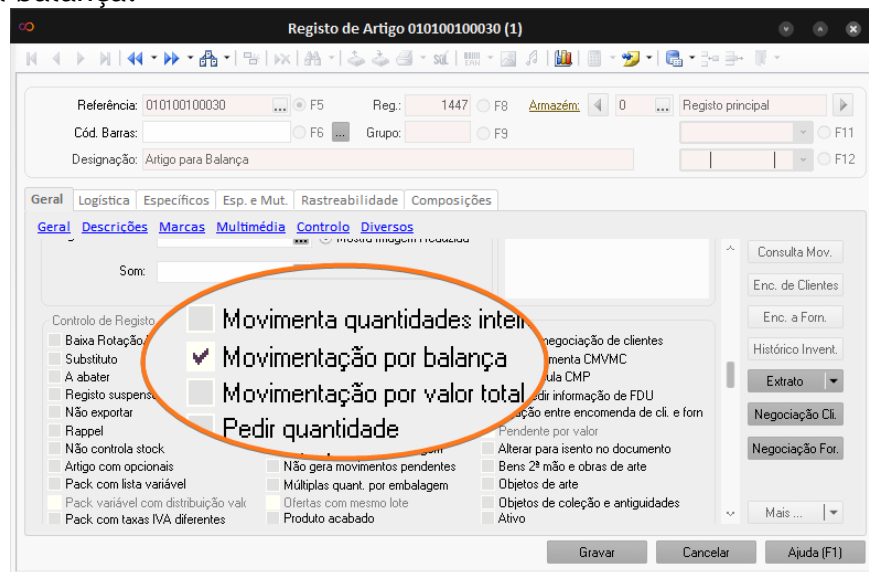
balança:

Registo de Artigo 010100100030 (1)

Referência: 010100100030 F5 Reg.: 1447 F8 Armazém: 0 Registo principal
Cód. Barras: F6 Grupo: F9 F11
Designação: Artigo para Balança F12

Geral Logística Específicos Esp. e Mut. Rastreabilidade Composições

Geral Descrições Marcas Multimédia Controlo Diversos

Mostra imagem reduzida

Som:

Controlo de Registo
Baixa Rotação
Substituto
A abater
Registo suspenso
Não exportar
Rappel
Não controla stock
Artigo com opcionais
Pack com lista variável
Pack variável com distribuição valc
Pack com taxas IVA diferentes

Movimenta quantidades inteir
Movimentação por balança
Movimentação por valor total
Pedir quantidade

Não gera movimentos pendentes
Múltiplas quant. por embalagem
Ofertas com mesmo lote
Produto acabado

negociação de clientes
menta CMVMC
ula CMP
edir informação de FDU
ação entre encomenda de cli. e forn
Pendente por valor
Alterar para isento no documento
Bens 2ª mão e obras de arte
Objetos de arte
Objetos de coleção e antiguidades
Ativo

Consulta Mov.
Enc. de Clientes
Enc. a Forn.
Histórico Invent.
Extrato
Negociação Cli.
Negociação For.
Mais ...

Gravar Cancelar Ajuda (F1)